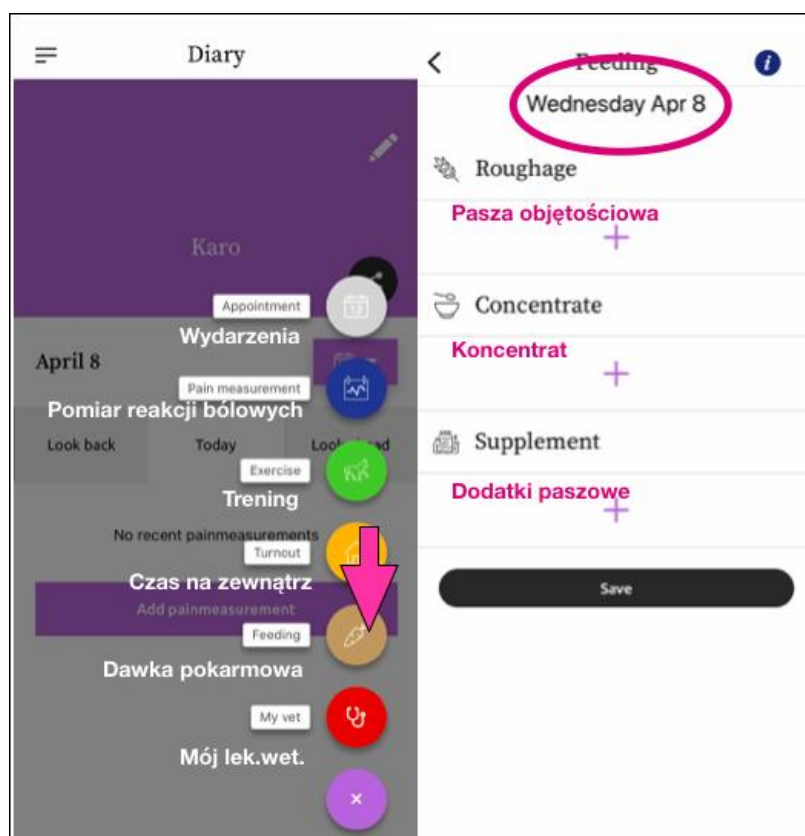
Diary

Karo

Appointment
Wydarzenia

April 8

Pain measurement
Pomiar reakcji bólowych

Look back Today Look ahead

Exercise
Trening

No recent painmeasurements

Turnout
Czas na zewnątrz

Add painmeasurement

Feeding
Dawka pokarmowa

My vet
Mój lek.wet.

×

Feeding
Wednesday Apr 8

Roughage
Pasza objętościowa
+

Concentrate
Koncentrat
+

Supplement
Dodatki paszowe
+

Save